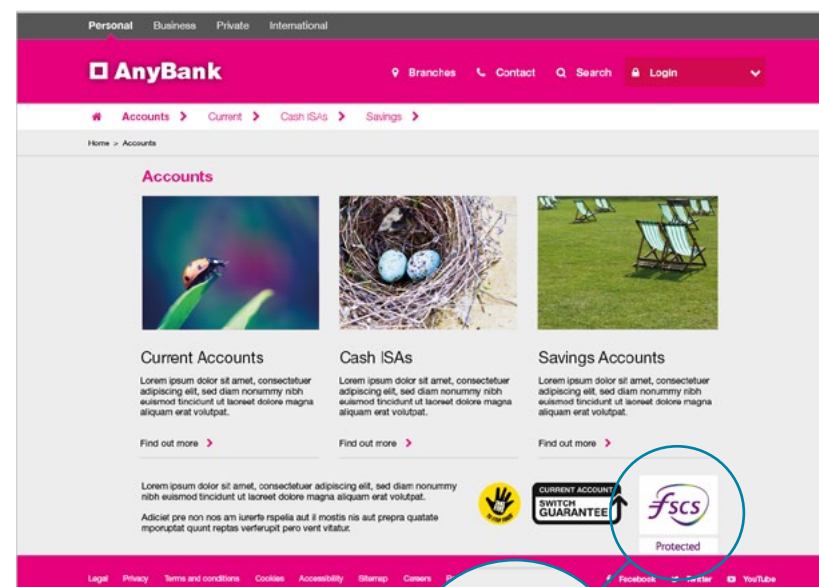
Personal Business Private International

AnyBank

Branches Contact Search Login

Accounts > Current > Cash ISAs > Savings >

Home > Accounts

Accounts

Current Accounts

Lorem ipsum dolor sit amet, consectetuer adipiscing elit, sed diam nonummy nibh euismod tincidunt ut laoreet dolore magna aliquam erat volutpat.

Find out more >

Cash ISAs

Lorem ipsum dolor sit amet, consectetuer adipiscing elit, sed diam nonummy nibh euismod tincidunt ut laoreet dolore magna aliquam erat volutpat.

Find out more >

Savings Accounts

Lorem ipsum dolor sit amet, consectetuer adipiscing elit, sed diam nonummy nibh euismod tincidunt ut laoreet dolore magna aliquam erat volutpat.

Find out more >

Lorem ipsum dolor sit amet, consectetuer adipiscing elit, sed diam nonummy nibh euismod tincidunt ut laoreet dolore magna aliquam erat volutpat.

Adiciet pre non nos am iurerfe rspelia aut il mostis nis aut prepra quatate mporuptat quunt reptas verferupit pero vent vitatur.

CURRENT ACCOUNT SWITCH GUARANTEE

FSCS Protected

Legal Privacy Terms and conditions Cookies Accessibility Sitemap Careers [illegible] Facebook Twitter YouTube